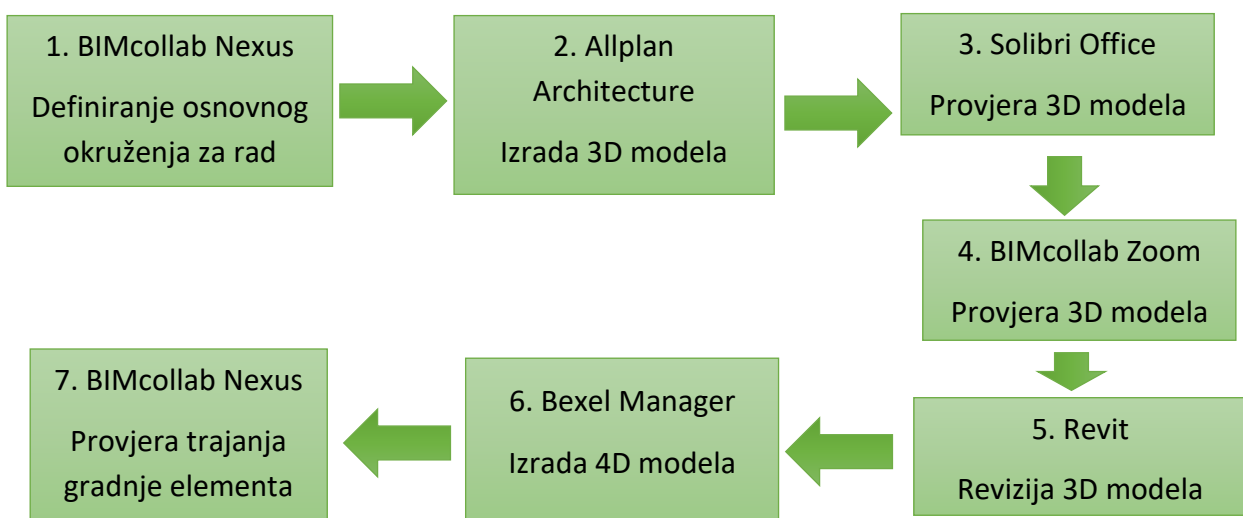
1. BIMcollab Nexus

Definiranje osnovnog okruženja za rad

2. Allplan Architecture

Izrada 3D modela

3. Solibri Office

Provjera 3D modela

4. BIMcollab Zoom

Provjera 3D modela

5. Revit

Revizija 3D modela

6. Bexel Manager

Izrada 4D modela

7. BIMcollab Nexus

Provjera trajanja gradnje elementa